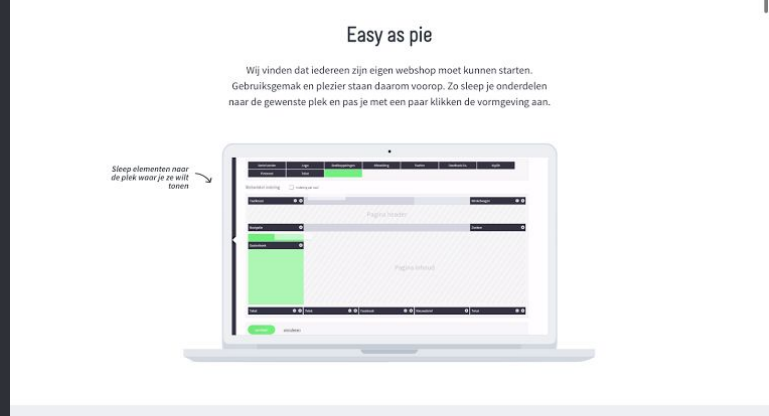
Easy as pie

Wij vinden dat iedereen zijn eigen webshop moet kunnen starten. Gebruiksgemak en plezier staan daarom voorop. Zo sleep je onderdelen naar de gewenste plek en pas je met een paar klikken de vormgeving aan.

Sleep elementen naar de plek waar je ze wilt tonen

Pagina header

Pagina inhoud